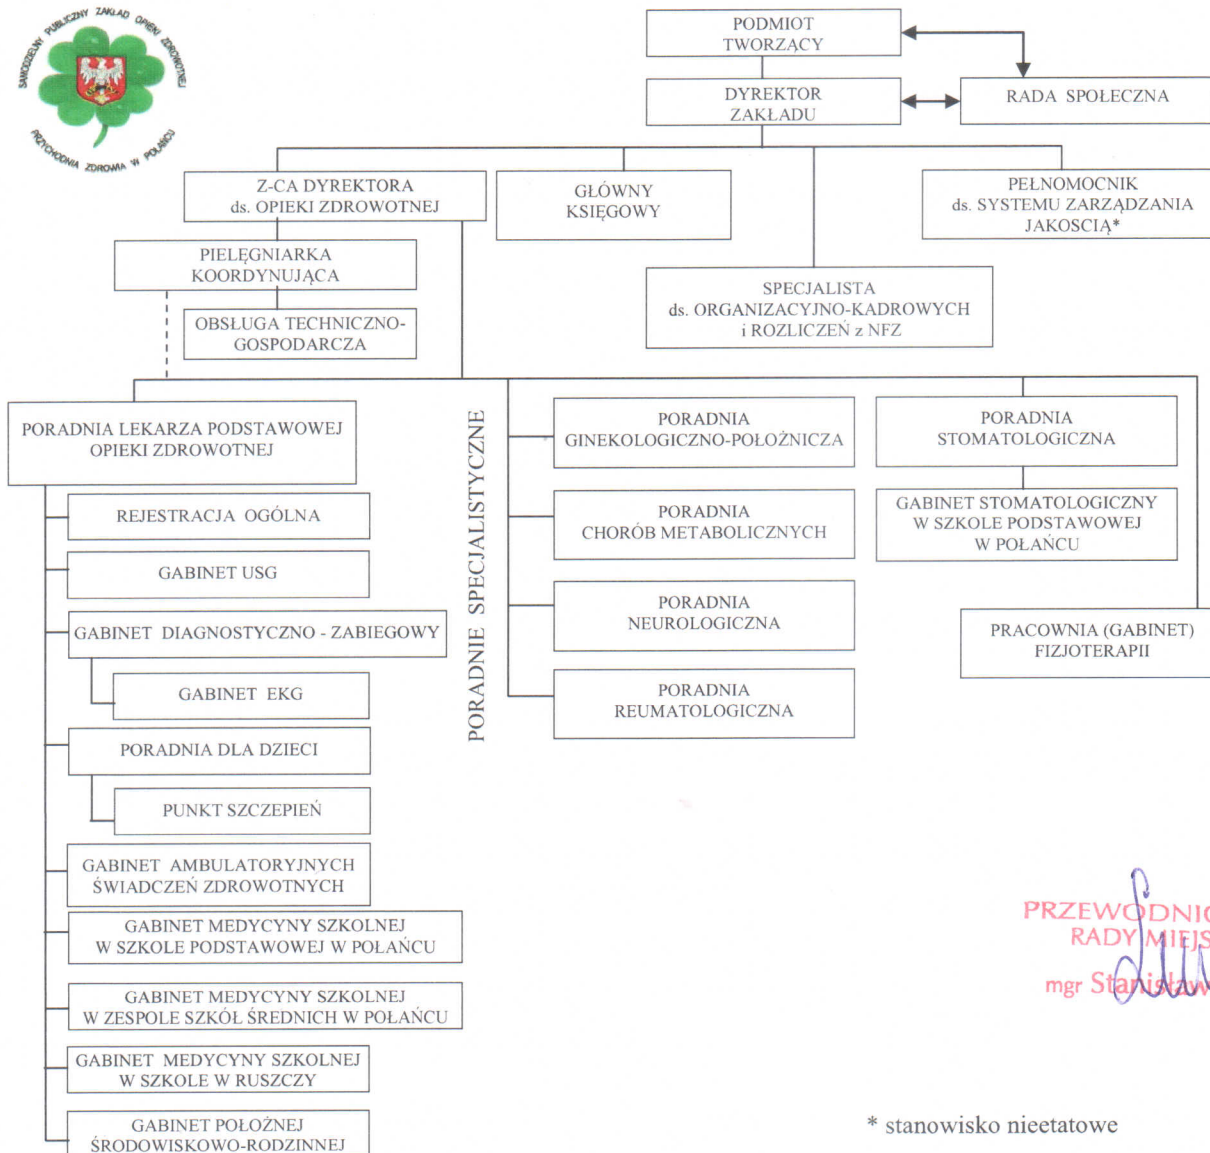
SAMODZIELNY PUBLICZNY ZAKŁAD OPIEKI ZDROWOTNEJ
PRZYCHODNIA ZDROWIA W POŁAŃCU

PODMIOT TWORZĄCY

DYREKTOR ZAKŁADU

RADA SPOŁECZNA

Z-CA DYREKTORA ds. OPIEKI ZDROWOTNEJ

GŁÓWNY KSIĘGOWY

PEŁNOMOCNIK ds. SYSTEMU ZARZĄDZANIA JAKOŚCIĄ*

PIELĘGNIARKA KOORDYNUJĄCA

OBSŁUGA TECHNICZNO-GOSPODARCZA

SPECJALISTA ds. ORGANIZACYJNO-KADROWYCH i ROZLICZEŃ z NFZ

PORADNIA LEKARZA PODSTAWOWEJ OPIEKI ZDROWOTNEJ

REJESTRACJA OGÓLNA

GABINET USG

GABINET DIAGNOSTYCZNO - ZABIEGOWY

GABINET EKG

PORADNIA DLA DZIECI

PUNKT SZCZEPIEŃ

GABINET AMBULATORYJNYCH ŚWIADCZEŃ ZDROWOTNYCH

GABINET MEDYCYNY SZKOLNEJ W SZKOLE PODSTAWOWEJ W POŁAŃCU

GABINET MEDYCYNY SZKOLNEJ W ZESPOLE SZKÓŁ ŚREDNICH W POŁAŃCU

GABINET MEDYCYNY SZKOLNEJ W SZKOLE W RUSZCZY

GABINET POŁOŻNEJ ŚRODOWISKOWO-RODZINNEJ

PORADNIE SPECJALISTYCZNE

PORADNIA GINEKOLOGICZNO-POŁOŻNICZA

PORADNIA CHORÓB METABOLICZNYCH

PORADNIA NEUROLOGICZNA

PORADNIA REUMATOLOGICZNA

PORADNIA STOMATOLOGICZNA

GABINET STOMATOLOGICZNY W SZKOLE PODSTAWOWEJ W POŁAŃCU

PRACOWNIA (GABINET) FIZJOTERAPII

PRZEWODNI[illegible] RADY MIEJS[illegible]
mgr Stanisław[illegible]

* stanowisko nieetatowe